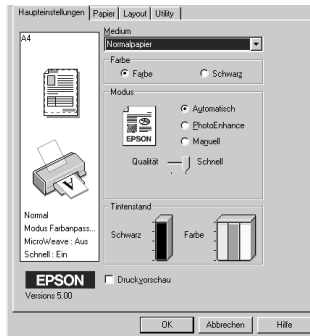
Haupteinstellungen | Papier | Layout | Utility

A4

Medium
Normalpapier

Farbe
Farbe
Schwarz

Modus
Automatisch
PhotoEnhance
Manuell
EPSON
Qualität
Schnell

Normal
Modus Farbanpass...
MicroWeave : Aus
Schnell : Ein

Tintenstand
Schwarz
Farbe

EPSON
Versions 5.00
Druckvorschau

OK
Abbrechen
Hilfe